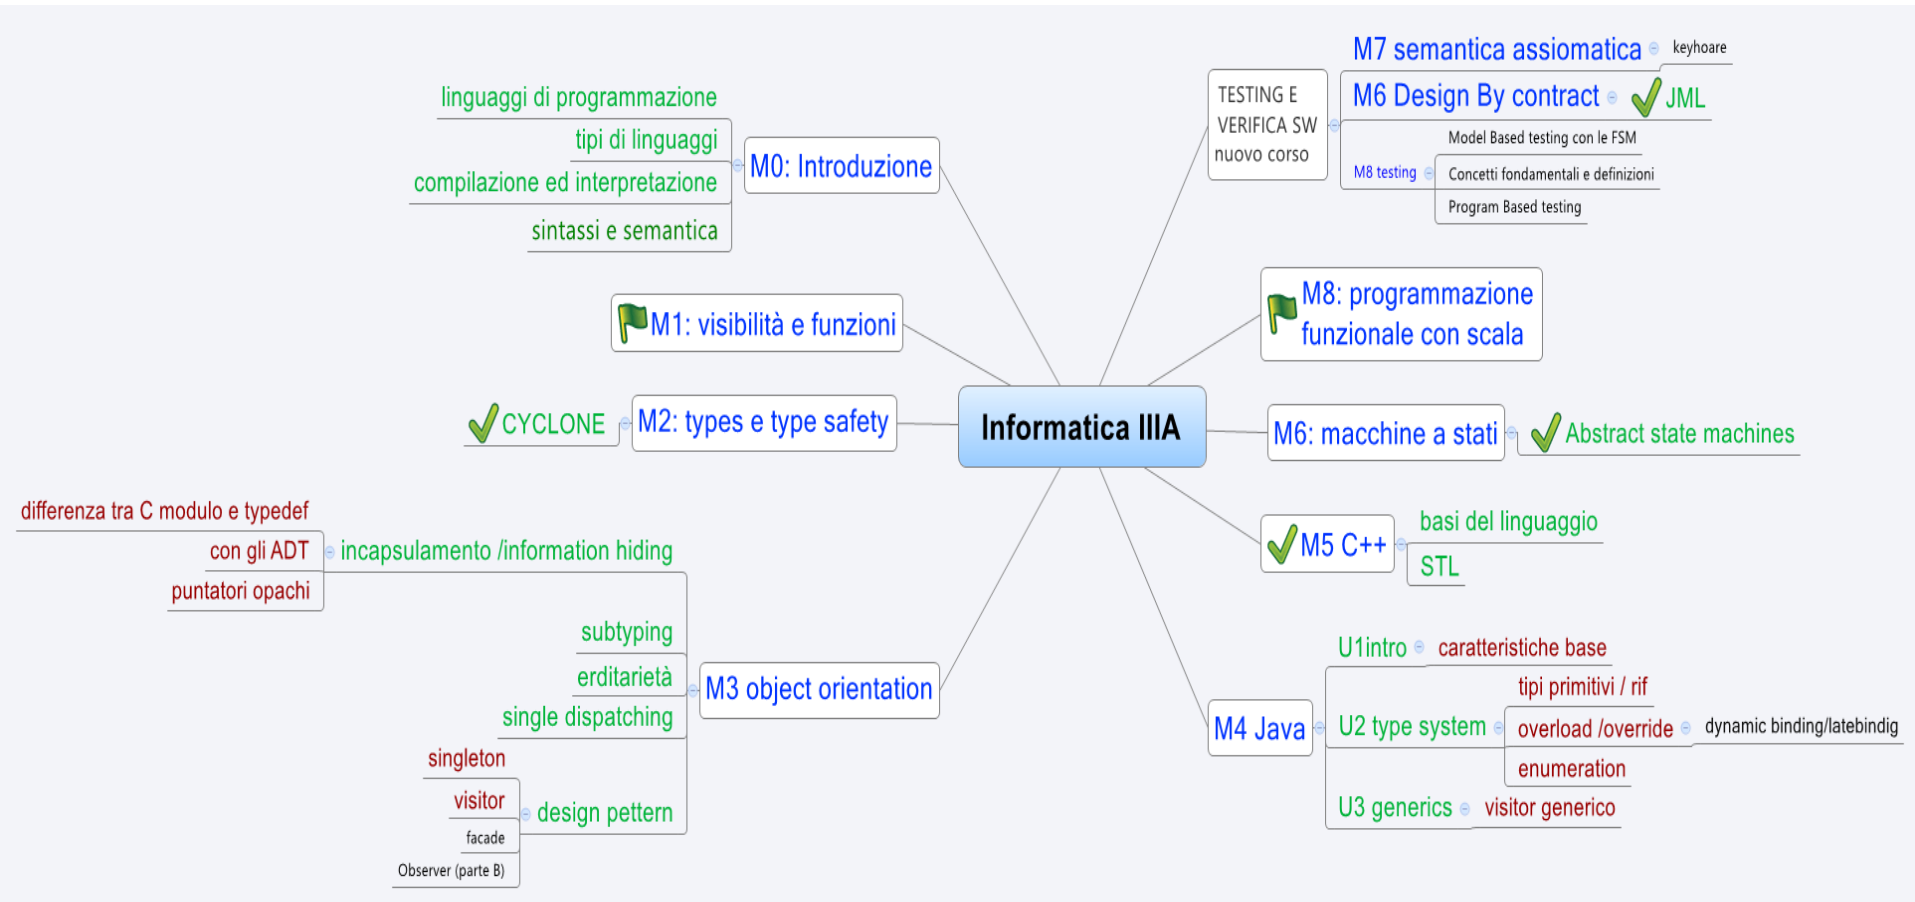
Informatica IIIA

M0: Introduzione
linguaggi di programmazione
tipi di linguaggi
compilazione ed interpretazione
sintassi e semantica

M1: visibilità e funzioni

M2: types e type safety
CYCLONE

M3 object orientation
incapsulamento /information hiding
differenza tra C modulo e typedef
con gli ADT
puntatori opachi
subtyping
erditarietà
single dispatching
design pattern
singleton
visitor
facade
Observer (parte B)

TESTING E VERIFICA SW nuovo corso
M7 semantica assiomatica
keyhoare
M6 Design By contract
JML
M8 testing
Model Based testing con le FSM
Concetti fondamentali e definizioni
Program Based testing

M8: programmazione funzionale con scala

M6: macchine a stati
Abstract state machines

M5 C++
basi del linguaggio
STL

M4 Java
U1intro
caratteristiche base
U2 type system
tipi primitivi / rif
overload /override
dynamic binding/latebindig
enumeration
U3 generics
visitor generico